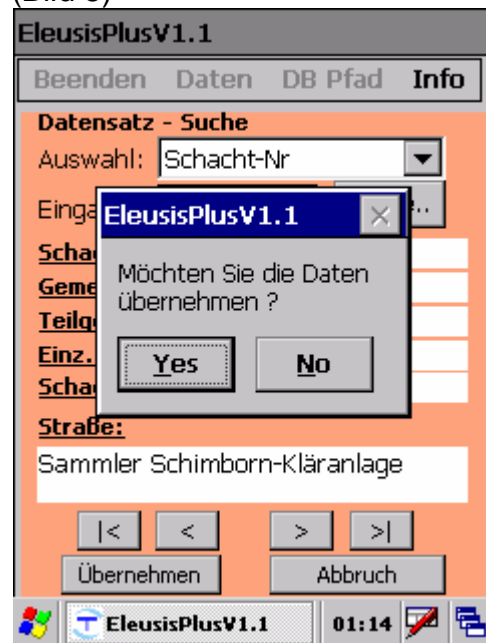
(Bild 6)

EleusisPlusV1.1

Beenden Daten DB Pfad Info

Datensatz - Suche

Auswahl: Schacht-Nr

Einga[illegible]

Schac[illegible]

Geme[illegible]

Teilg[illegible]

Einz.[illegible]

Schac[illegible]

EleusisPlusV1.1

Möchten Sie die Daten übernehmen ?

Yes

No

Straße:

Sammler Schimborn-Kläranlage

|<

<

>

>|

Übernehmen

Abbruch

EleusisPlusV1.1

01:14